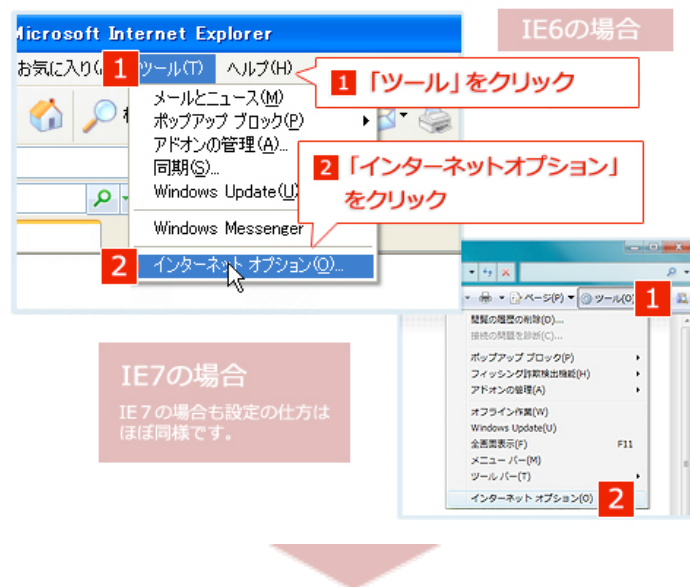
Microsoft Internet Explorer

IE6の場合

お気に入り( 1 ツール(T) ヘルプ(H)

1 「ツール」をクリック

メールとニュース(M)
ポップアップ ブロック(P)
アドオンの管理(A)...
同期(S)...
Windows Update(U)

2 「インターネットオプション」をクリック

Windows Messenger

2 インターネット オプション(O)...

ページ(P) ツール(O) 1

閲覧の履歴の削除(D)...
接続の問題を診断(C)...
ポップアップ ブロック(P)
フィッシング詐欺検出機能(H)
アドオンの管理(A)
オフライン作業(W)
Windows Update(U)
全画面表示(F) F11
メニュー バー(M)
ツール バー(T)
インターネット オプション(O) 2

IE7の場合

IE７の場合も設定の仕方はほぼ同様です。